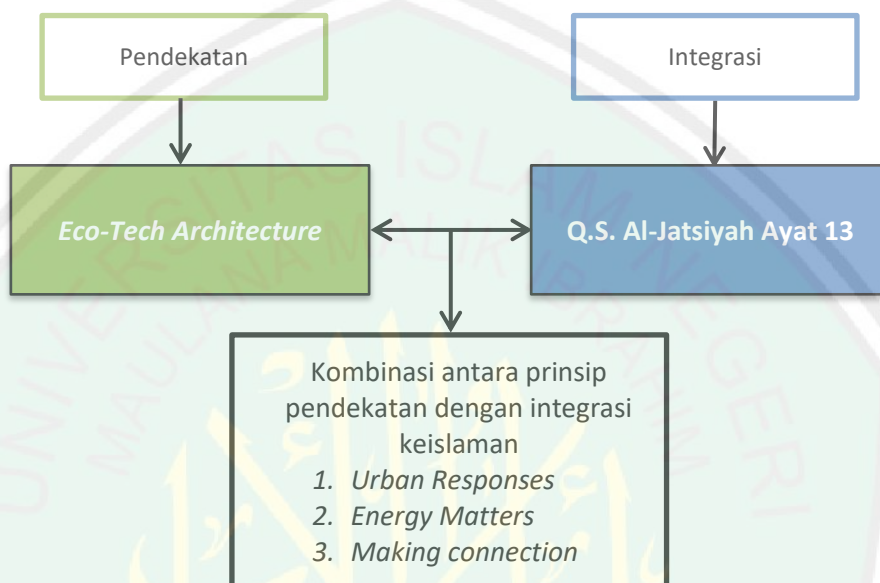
Pendekatan

Integrasi

*Eco-Tech Architecture*

**Q.S. Al-Jatsiyah Ayat 13**

Kombinasi antara prinsip pendekatan dengan integrasi keislaman

1. *Urban Responses*
2. *Energy Matters*
3. *Making connection*

UNIVERSITAS ISLAM NEGERI MAULANA MALIK IBRAHIM